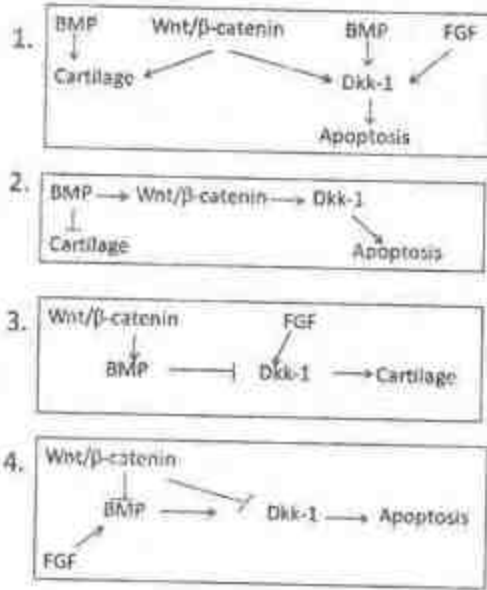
1. BMP Wnt/β-catenin BMP FGF

Cartilage Dkk-1

Apoptosis

2. BMP → Wnt/β-catenin → Dkk-1

Cartilage Apoptosis

3. Wnt/β-catenin FGF

BMP ⊣ Dkk-1 → Cartilage

4. Wnt/β-catenin

BMP → Dkk-1 → Apoptosis

FGF